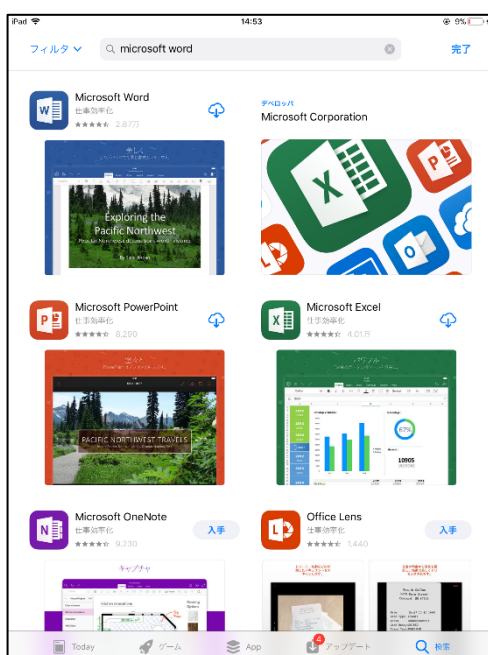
iPad
14:53
9%

フィルタ
microsoft word
完了

Microsoft Word
仕事効率化
2.87万

Exploring the Pacific Northwest

デベロッパ
Microsoft Corporation

Microsoft PowerPoint
仕事効率化
8,290

PACIFIC NORTHWEST TRAVELS

Microsoft Excel
仕事効率化
4.01万

Microsoft OneNote
仕事効率化
9,230
入手

Office Lens
仕事効率化
1,440
入手

Today
ゲーム
App
4
アップデート
検索